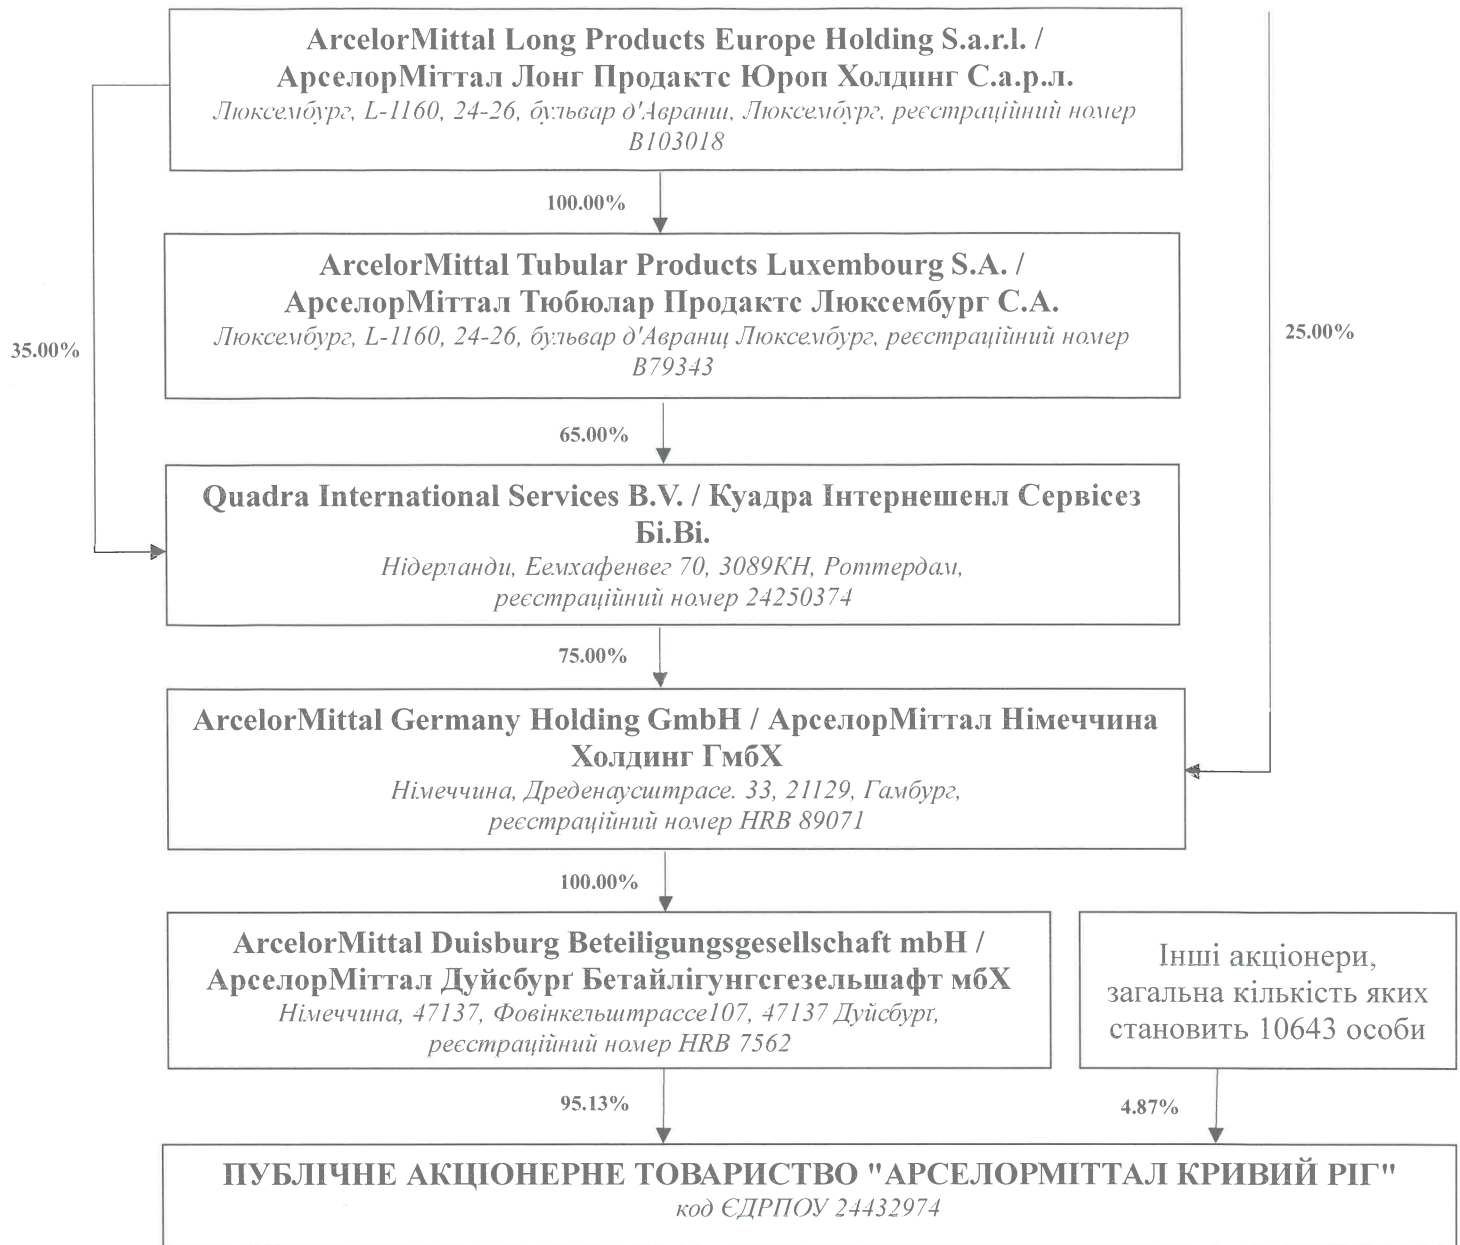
ArcelorMittal Long Products Europe Holding S.a.r.l. / АрселорМіттал Лонг Продактс Юроп Холдинг С.а.р.л.
Люксембург, L-1160, 24-26, бульвар д'Авранш, Люксембург, реєстраційний номер B103018

100.00%

ArcelorMittal Tubular Products Luxembourg S.A. / АрселорМіттал Тюбюлар Продактс Люксембург С.А.
Люксембург, L-1160, 24-26, бульвар д'Авранщ Люксембург, реєстраційний номер B79343

35.00%

25.00%

65.00%

Quadra International Services B.V. / Куадра Інтернешенл Сервісез Бі.Ві.
Нідерланди, Еемхафенвег 70, 3089КН, Роттердам, реєстраційний номер 24250374

75.00%

ArcelorMittal Germany Holding GmbH / АрселорМіттал Німеччина Холдинг ГмбХ
Німеччина, Дреденаусштрасе. 33, 21129, Гамбург, реєстраційний номер HRB 89071

100.00%

ArcelorMittal Duisburg Beteiligungsgesellschaft mbH / АрселорМіттал Дуйсбурґ Бетайлігунгсгезельшафт мбХ
Німеччина, 47137, Фовінкельштрассе107, 47137 Дуйсбург, реєстраційний номер HRB 7562

Інші акціонери, загальна кількість яких становить 10643 особи

95.13%

4.87%

ПУБЛІЧНЕ АКЦІОНЕРНЕ ТОВАРИСТВО "АРСЕЛОРМІТТАЛ КРИВИЙ РІГ"
код ЄДРПОУ 24432974